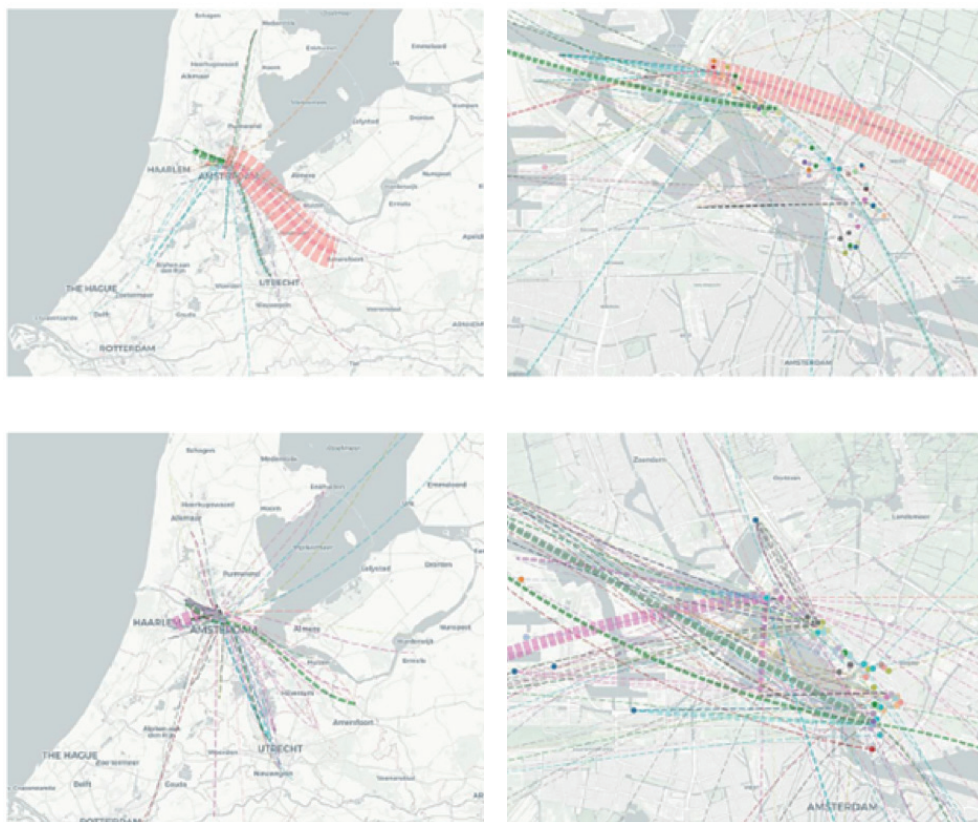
Schagen
Medemblik
Enkhuizen
Emmeloord
Heerhugowaard
Alkmaar
Hoorn
Purmerend
Lelystad
Dronten
HAARLEM
AMSTERDAM
Almere
Harderwijk
Nunspeet
Ermelo
Apeldoorn
Alphen aan den Rijn
Amersfoort
THE HAGUE
Zoetermeer
UTRECHT
Delft
Gouda
Nieuwegein
Veenendaal
ARNHEM
ROTTERDAM
AMSTERDAM

Schagen
Medemblik
Enkhuizen
Emmeloord
Heerhugowaard
Alkmaar
Hoorn
Purmerend
Lelystad
Dronten
HAARLEM
AMSTERDAM
Almere
Harderwijk
Nunspeet
Ermelo
Huizen
Hilversum
Alphen aan den Rijn
Amersfoort
THE HAGUE
Zoetermeer
UTRECHT
Delft
Gouda
Nieuwegein
Veenendaal
ROTTERDAM
Zaandam
Landsmeer
AMSTERDAM